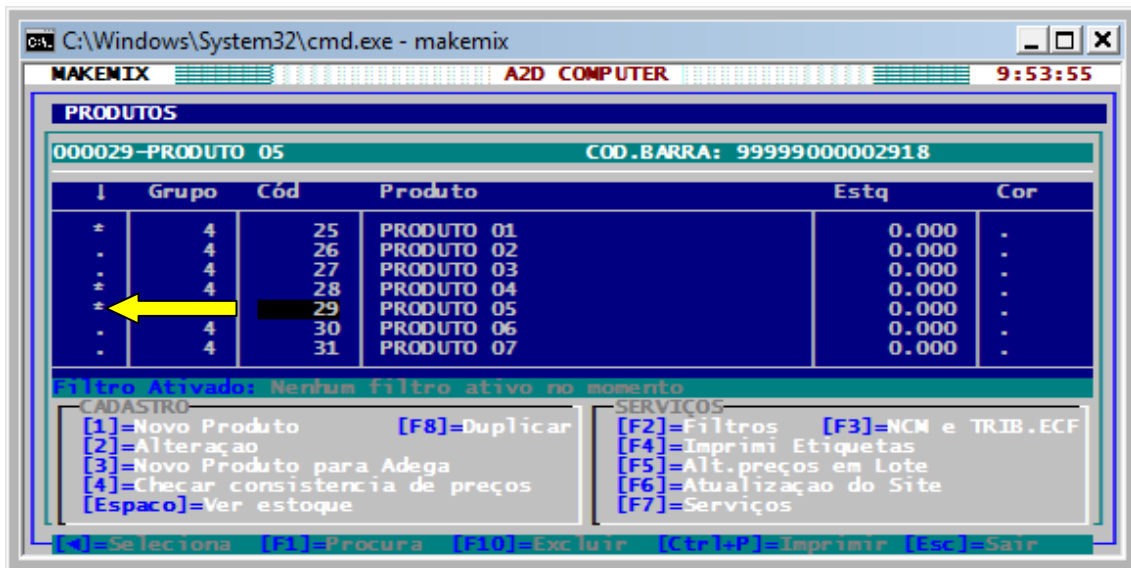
C:\Windows\System32\cmd.exe - makemix

MAKEMIX A2D COMPUTER 9:53:55

PRODUTOS

000029-PRODUTO 05 COD.BARRA: 9999900002918

| ↓ | Grupo | Cód | Produto | Estq | Cor |
|---|---|---|---|---|---|
| * | 4 | 25 | PRODUTO 01 | 0.000 | . |
| . | 4 | 26 | PRODUTO 02 | 0.000 | . |
| . | 4 | 27 | PRODUTO 03 | 0.000 | . |
| * | 4 | 28 | PRODUTO 04 | 0.000 | . |
| * | | 29 | PRODUTO 05 | 0.000 | . |
| . | 4 | 30 | PRODUTO 06 | 0.000 | . |
| . | 4 | 31 | PRODUTO 07 | 0.000 | . |

Filtro Ativado: Nenhum filtro ativo no momento

CADASTRO
[1]=Novo Produto [F8]=Duplicar
[2]=Alteraçao
[3]=Novo Produto para Adega
[4]=Checar consistencia de preços
[Espaco]=Ver estoque

SERVIÇOS
[F2]=Filtros [F3]=NCM e TRIB.ECF
[F4]=Imprimi Etiquetas
[F5]=Alt.preços em Lote
[F6]=Atualizaçao do Site
[F7]=Serviços

[◄┘]=Seleciona [F1]=Procura [F10]=Excluir [Ctrl+P]=Imprimir [Esc]=Sair